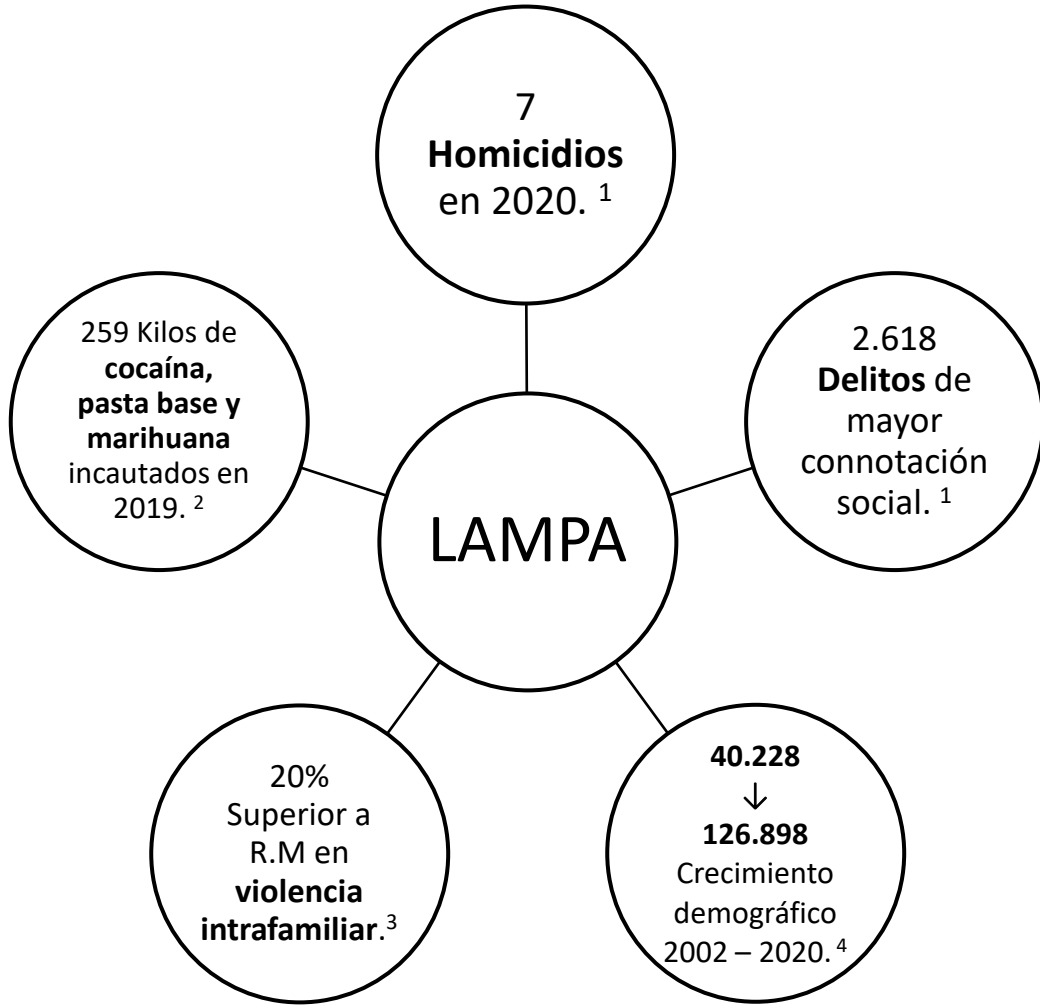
7
Homicidios
en 2020. $^1$

259 Kilos de cocaína, pasta base y marihuana incautados en 2019. $^2$

LAMPA

2.618
Delitos de mayor connotación social. $^1$

20%
Superior a R.M en violencia intrafamiliar.$^3$

40.228
↓
126.898
Crecimiento demográfico 2002 – 2020. $^4$